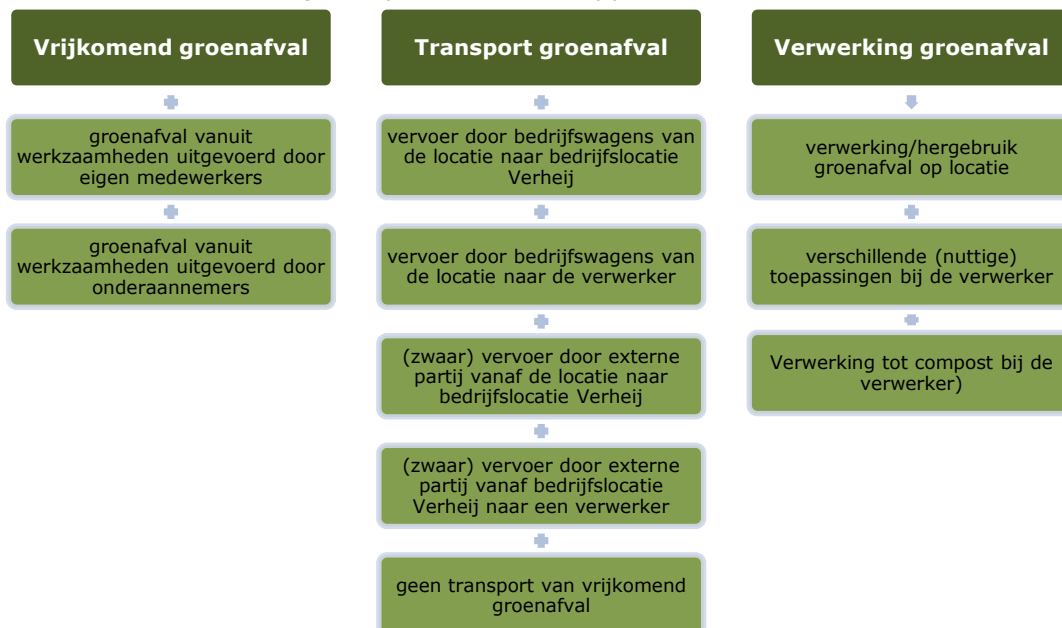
Vrijkomend groenafval

groenafval vanuit werkzaamheden uitgevoerd door eigen medewerkers

groenafval vanuit werkzaamheden uitgevoerd door onderaannemers

Transport groenafval

vervoer door bedrijfswagens van de locatie naar bedrijfslocatie Verheij

vervoer door bedrijfswagens van de locatie naar de verwerker

(zwaar) vervoer door externe partij vanaf de locatie naar bedrijfslocatie Verheij

(zwaar) vervoer door externe partij vanaf bedrijfslocatie Verheij naar een verwerker

geen transport van vrijkomend groenafval

Verwerking groenafval

verwerking/hergebruik groenafval op locatie

verschillende (nuttige) toepassingen bij de verwerker

Verwerking tot compost bij de verwerker)